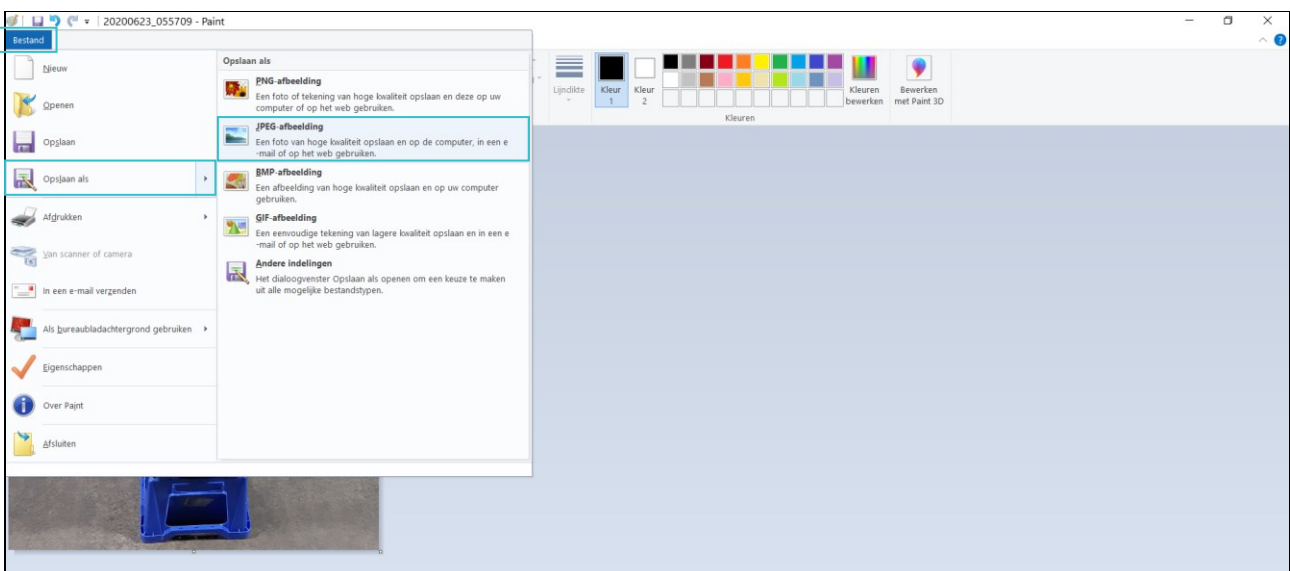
20200623_055709 - Paint

Bestand

Nieuw

Openen

Opslaan

Opslaan als

Afdrukken

Van scanner of camera

In een e-mail verzenden

Als bureaubladachtergrond gebruiken

Eigenschappen

Over Paint

Afsluiten

Opslaan als

PNG-afbeelding
Een foto of tekening van hoge kwaliteit opslaan en deze op uw computer of op het web gebruiken.

JPEG-afbeelding
Een foto van hoge kwaliteit opslaan en op de computer, in een e-mail of op het web gebruiken.

BMP-afbeelding
Een afbeelding van hoge kwaliteit opslaan en op uw computer gebruiken.

GIF-afbeelding
Een eenvoudige tekening van lagere kwaliteit opslaan en in een e-mail of op het web gebruiken.

Andere indelingen
Het dialoogvenster Opslaan als openen om een keuze te maken uit alle mogelijke bestandstypen.

Lijndikte

Kleur 1

Kleur 2

Kleuren bewerken

Bewerken met Paint 3D

Kleuren